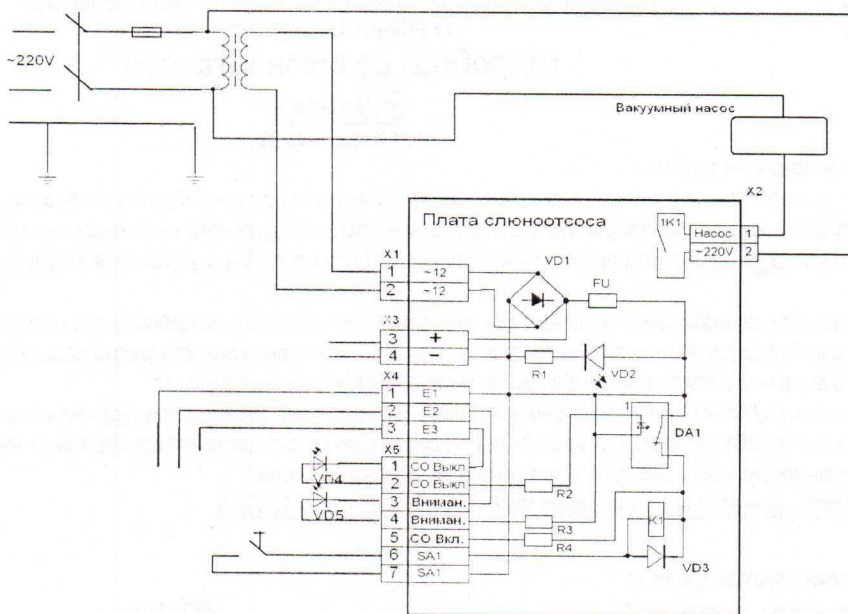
~220V

Вакуумный насос

X2

Плата слюноотсоса

1K1

Насос 1

~220V 2

X1

1 ~12

2 ~12

VD1

FU

X3

3 +

4 −

R1

VD2

X4

1 E1

2 E2

3 E3

1

DA1

X5

VD4

1 СО Выкл

2 СО Выкл

R2

VD5

3 Вниман.

4 Вниман.

K1

5 СО Вкл.

R3

R4

6 SA1

7 SA1

VD3